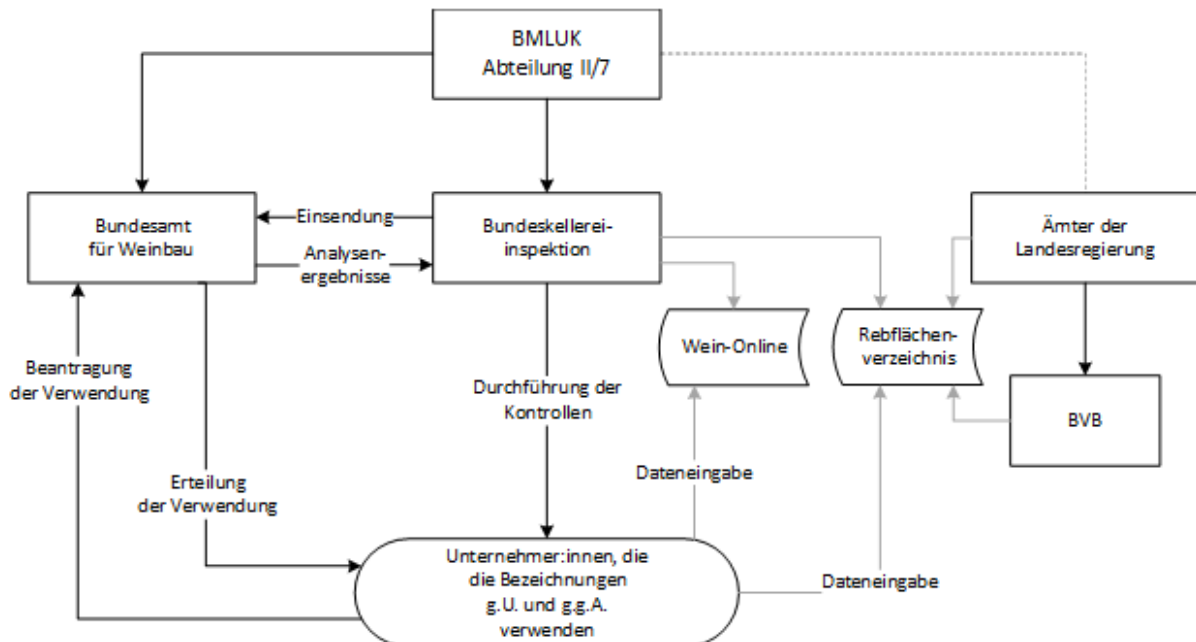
BMLUK
Abteilung II/7

Bundesamt für Weinbau

Einsendung

Analysenergebnisse

Bundeskellereiinspektion

Ämter der Landesregierung

Wein-Online

Rebflächenverzeichnis

Beantragung der Verwendung

Durchführung der Kontrollen

BVB

Dateneingabe

Erteilung der Verwendung

Unternehmer:innen, die die Bezeichnungen g.U. und g.g.A. verwenden

Dateneingabe